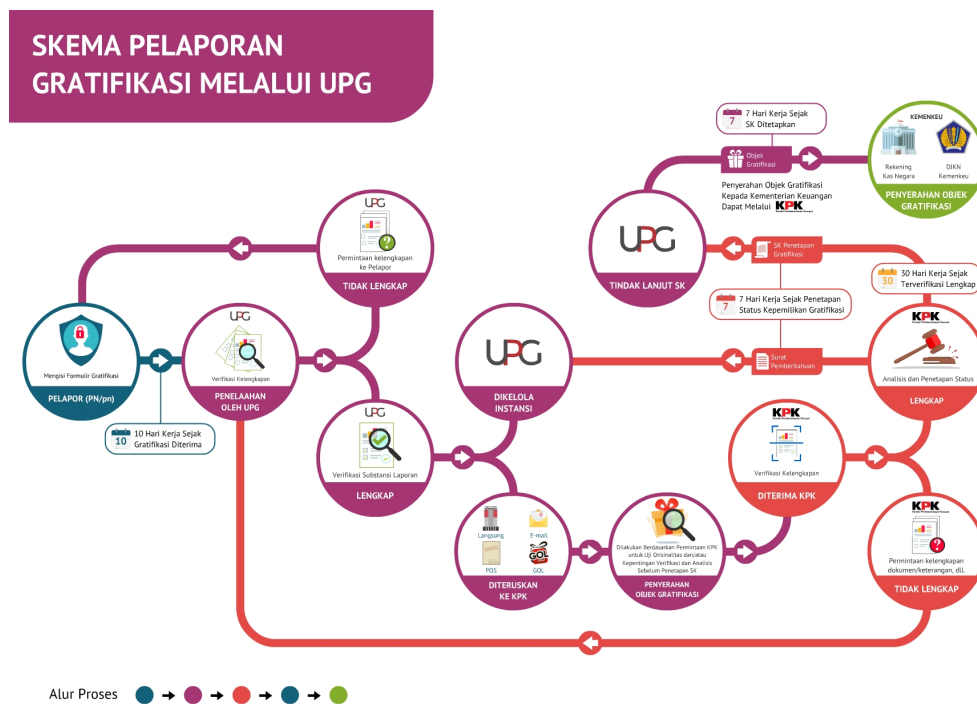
SKEMA PELAPORAN GRATIFIKASI MELALUI UPG

Mengisi Formulir Gratifikasi

PELAPOR (PN/pn)

10 10 Hari Kerja Sejak Gratifikasi Diterima

UPG

Verifikasi Kelengkapan

PENELAAHAN OLEH UPG

UPG

Permintaan kelengkapan ke Pelapor

TIDAK LENGKAP

UPG

Verifikasi Substansi Laporan

LENGKAP

UPG

DIKELOLA INSTANSI

Langsung

E-mail

POS

GOL

DITERUSKAN KE KPK

Dilakukan Berdasarkan Permintaan KPK untuk Uji Orisinalitas dan/atau Kepentingan Verifikasi dan Analisis Sebelum Penetapan SK

PENYERAHAN OBJEK GRATIFIKASI

KPK

Verifikasi Kelengkapan

DITERIMA KPK

KPK

Permintaan kelengkapan dokumen/keterangan, dll.

TIDAK LENGKAP

KPK

Analisis dan Penetapan Status

LENGKAP

30 30 Hari Kerja Sejak Terverifikasi Lengkap

Surat Pemberitahuan

7 7 Hari Kerja Sejak Penetapan Status Kepemilikan Gratifikasi

SK Penetapan Gratifikasi

UPG

TIDAK LANJUT SK

7 7 Hari Kerja Sejak SK Ditetapkan

Objek Gratifikasi

Penyerahan Objek Gratifikasi Kepada Kementerian Keuangan Dapat Melalui KPK

KEMENKEU

Rekening Kas Negara

DJKN Kemenkeu

PENYERAHAN OBJEK GRATIFIKASI

Alur Proses